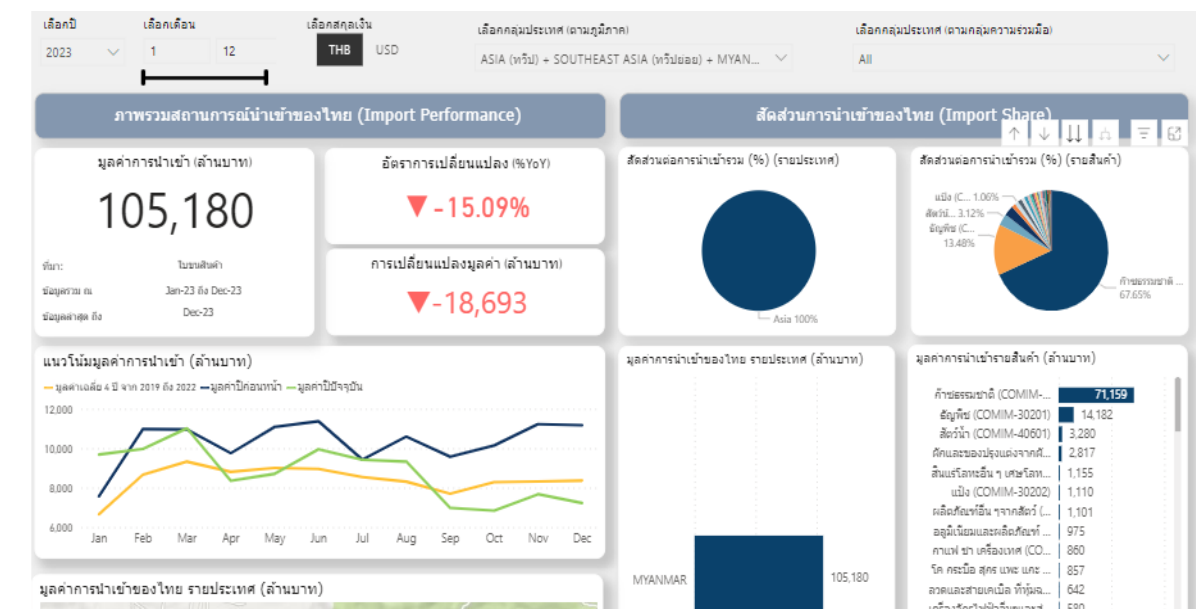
เลือกปี
2023
เลือกเดือน
1
12
เลือกสกุลเงิน
THB
USD
เลือกกลุ่มประเทศ (ตามภูมิภาค)
ASIA (ทวีป) + SOUTHEAST ASIA (ทวีปย่อย) + MYAN...
เลือกกลุ่มประเทศ (ตามกลุ่มความร่วมมือ)
All

ภาพรวมสถานการณ์นำเข้าของไทย (Import Performance)

สัดส่วนการนำเข้าของไทย (Import Share)

มูลค่าการนำเข้า (ล้านบาท)
105,180
ที่มา: ใบขนสินค้า
ข้อมูลรวม ณ Jan-23 ถึง Dec-23
ข้อมูลล่าสุด ถึง Dec-23

อัตราการเปลี่ยนแปลง (%YoY)
▼-15.09%

การเปลี่ยนแปลงมูลค่า (ล้านบาท)
▼-18,693

สัดส่วนต่อการนำเข้ารวม (%) (รายประเทศ)
Asia 100%

สัดส่วนต่อการนำเข้ารวม (%) (รายสินค้า)
แป้ง (C... 1.06%
สัตว์น้... 3.12%
ธัญพืช (C... 13.48%
ก๊าซธรรมชาติ ... 67.65%

แนวโน้มมูลค่าการนำเข้า (ล้านบาท)
มูลค่าเฉลี่ย 4 ปี จาก 2019 ถึง 2022 มูลค่าปีก่อนหน้า มูลค่าปีปัจจุบัน
12,000
10,000
8,000
6,000
Jan Feb Mar Apr May Jun Jul Aug Sep Oct Nov Dec

มูลค่าการนำเข้าของไทย รายประเทศ (ล้านบาท)
MYANMAR 105,180

มูลค่าการนำเข้ารายสินค้า (ล้านบาท)
ก๊าซธรรมชาติ (COMIM-... 71,159
ธัญพืช (COMIM-30201) 14,182
สัตว์น้ำ (COMIM-40601) 3,280
ผักและของปรุงแต่งจากผั... 2,817
สินแร่โลหะอื่น ๆ เศษโลหะ... 1,155
แป้ง (COMIM-30202) 1,110
ผลิตภัณฑ์อื่น ๆจากสัตว์ (... 1,101
อลูมิเนียมและผลิตภัณฑ์ ... 975
กาแฟ ชา เครื่องเทศ (CO... 860
โค กระบือ สุกร แพะ แกะ ... 857
ลวดและสายเคเบิ้ล ที่หุ้มฉ... 642
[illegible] 580

มูลค่าการนำเข้าของไทย รายประเทศ (ล้านบาท)